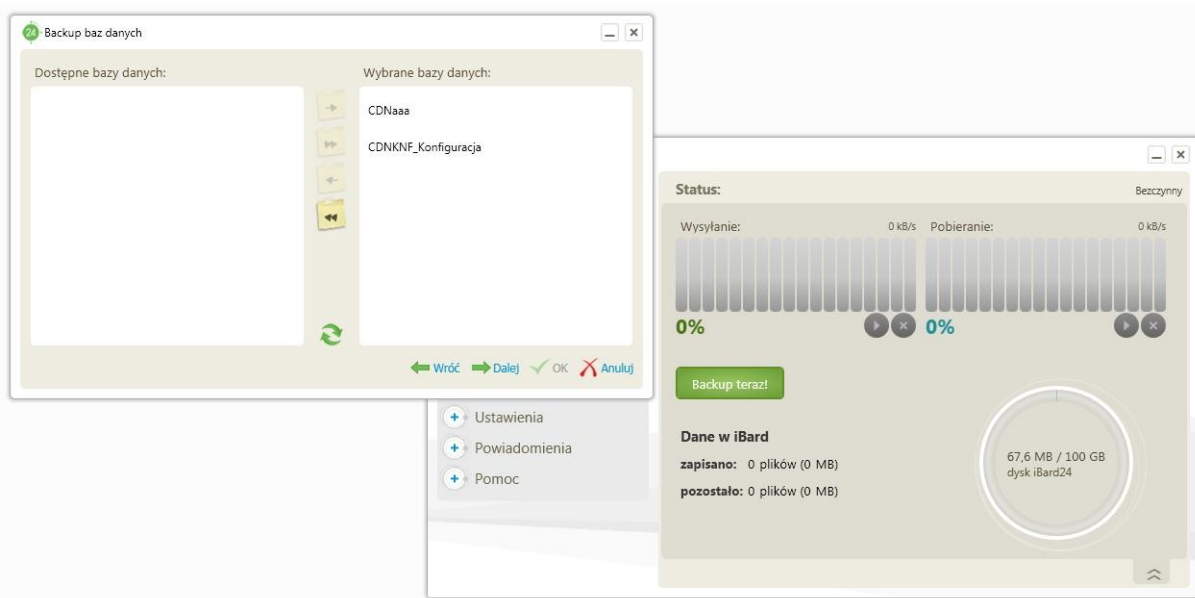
24 Backup baz danych

Dostępne bazy danych:

Wybrane bazy danych:

CDNaaa

CDNKNF_Konfiguracja

Wróć Dalej OK Anuluj

Status: Bezczynny

Wysyłanie: 0 kB/s Pobieranie: 0 kB/s

0% 0%

Backup teraz!

Ustawienia
Powiadomienia
Pomoc

Dane w iBard

zapisano: 0 plików (0 MB)

pozostało: 0 plików (0 MB)

67,6 MB / 100 GB
dysk iBard24